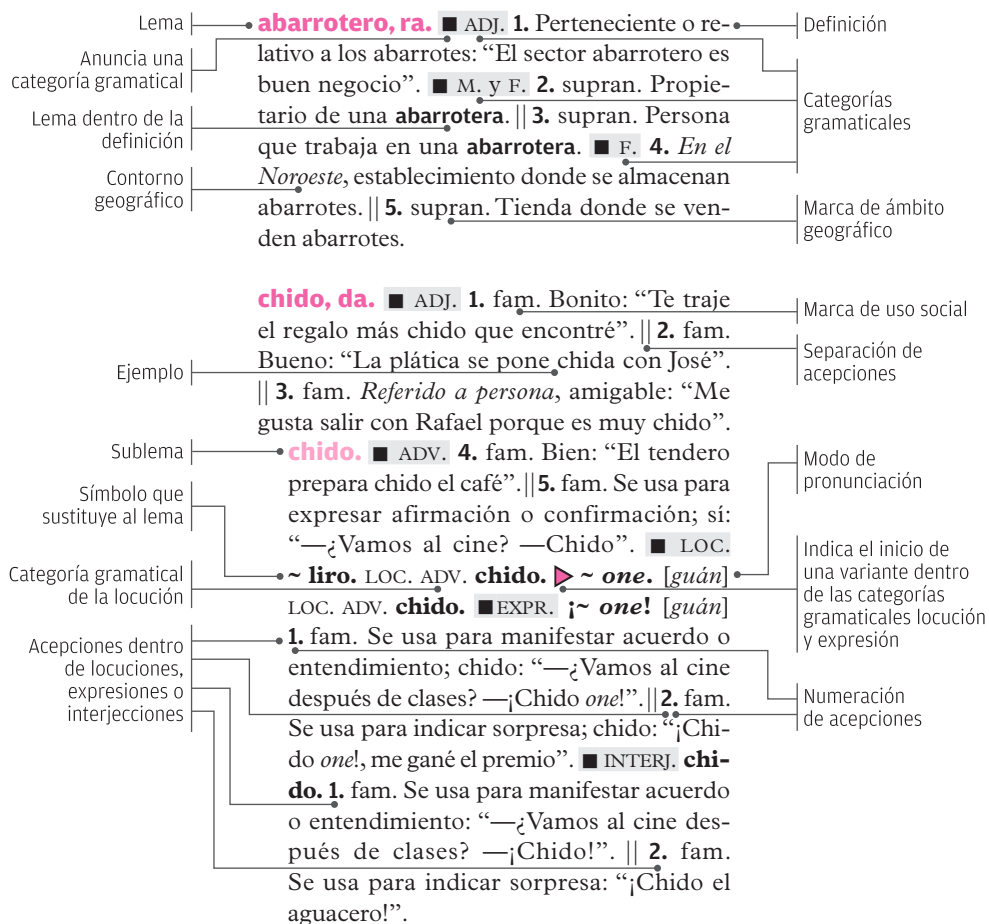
Lema

Anuncia una categoría gramatical

Lema dentro de la definición

Contorno geográfico

**abarrotero, ra.** ■ ADJ. **1.** Perteneciente o relativo a los abarrotes: "El sector abarrotero es buen negocio". ■ M. y F. **2.** supran. Propietario de una **abarrotera**. || **3.** supran. Persona que trabaja en una **abarrotera**. ■ F. **4.** *En el Noroeste*, establecimiento donde se almacenan abarrotes. || **5.** supran. Tienda donde se venden abarrotes.

Definición

Categorías gramaticales

Marca de ámbito geográfico

Ejemplo

Sublema

Símbolo que sustituye al lema

Categoría gramatical de la locución

Acepciones dentro de locuciones, expresiones o interjecciones

**chido, da.** ■ ADJ. **1.** fam. Bonito: "Te traje el regalo más chido que encontré". || **2.** fam. Bueno: "La plática se pone chida con José". || **3.** fam. *Referido a persona*, amigable: "Me gusta salir con Rafael porque es muy chido". **chido.** ■ ADV. **4.** fam. Bien: "El tendero prepara chido el café". || **5.** fam. Se usa para expresar afirmación o confirmación; sí: "—¿Vamos al cine? —Chido". ■ LOC. **~ liro.** LOC. ADV. **chido.** ▶ ***~ one.*** [*guán*] LOC. ADV. **chido.** ■ EXPR. **¡~ *one*!** [*guán*] **1.** fam. Se usa para manifestar acuerdo o entendimiento; chido: "—¿Vamos al cine después de clases? —¡Chido *one*!". || **2.** fam. Se usa para indicar sorpresa; chido: "¡Chido *one*!, me gané el premio". ■ INTERJ. **chido. 1.** fam. Se usa para manifestar acuerdo o entendimiento: "—¿Vamos al cine después de clases? —¡Chido!". || **2.** fam. Se usa para indicar sorpresa: "¡Chido el aguacero!".

Marca de uso social

Separación de acepciones

Modo de pronunciación

Indica el inicio de una variante dentro de las categorías gramaticales locución y expresión

Numeración de acepciones